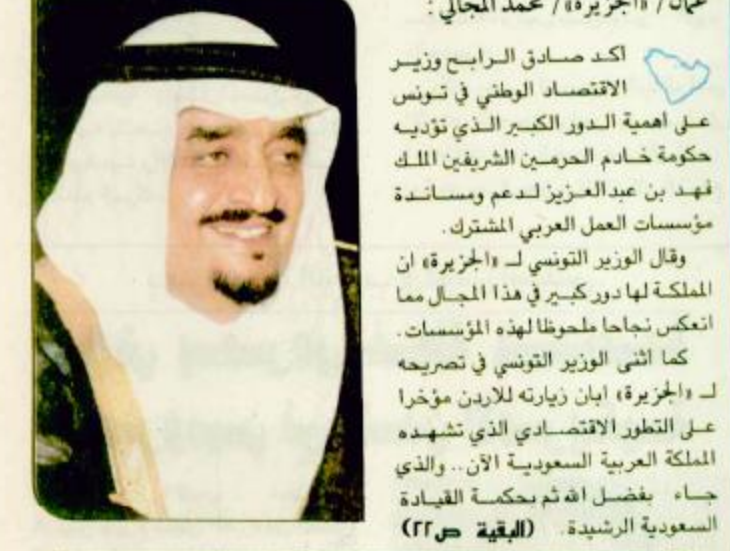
عمان / «الجزيرة» / محمد المجالي :

اكد صادق الرابح وزير الاقتصاد الوطني في تونس على اهمية الدور الكبير الذي تؤديه حكومة خادم الحرمين الشريفين الملك فهد بن عبدالعزيز لدعم ومساندة مؤسسات العمل العربي المشترك.

وقال الوزير التونسي لـ «الجزيرة» ان المملكة لها دور كبير في هذا المجال مما انعكس نجاحا ملحوظا لهذه المؤسسات.

كما اثنى الوزير التونسي في تصريحه لـ «الجزيرة» ابان زيارته للاردن مؤخرا على التطور الاقتصادي الذي تشهده المملكة العربية السعودية الآن.. والذي جاء بفضل الله ثم بحكمة القيادة السعودية الرشيدة. (البقية ص٢٢)